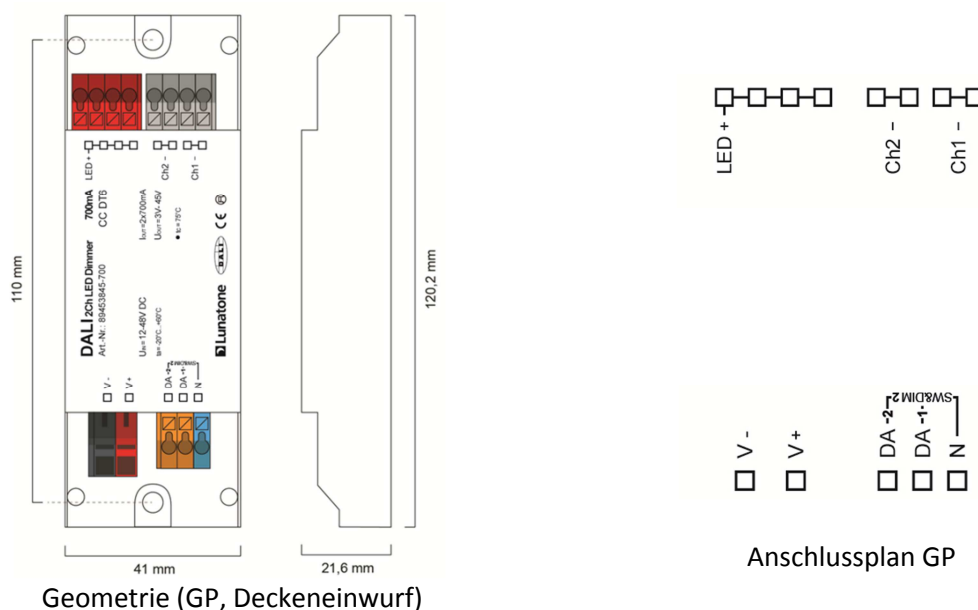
LED +
Ch2 –
Ch1 –
700mA
CC DT6
DALI 2Ch LED Dimmer
Art.-Nr.: 89453845-700
$I_{OUT}$=2x700mA
$U_{OUT}$=3V..45V
tc=75°C
$U_{IN}$=12-48V DC
ta=-20°C...40°C
Lunatone
V -
V +
DA -2
DA -1
N
SW&DIM
110 mm
120,2 mm
41 mm
21,6 mm
Geometrie (GP, Deckeneinwurf)

LED +
Ch2 –
Ch1 –
V -
V +
DA -2
DA -1
N
SW&DIM
Anschlussplan GP